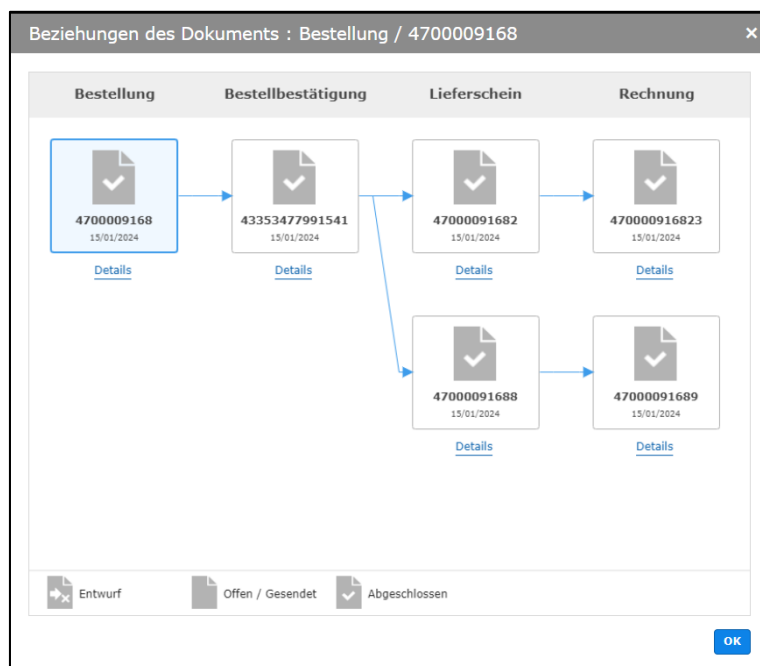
Beziehungen des Dokuments : Bestellung / 4700009168 ×

Bestellung Bestellbestätigung Lieferschein Rechnung

4700009168
15/01/2024
Details

43353477991541
15/01/2024
Details

47000091682
15/01/2024
Details

470000916823
15/01/2024
Details

47000091688
15/01/2024
Details

47000091689
15/01/2024
Details

Entwurf Offen / Gesendet Abgeschlossen

OK